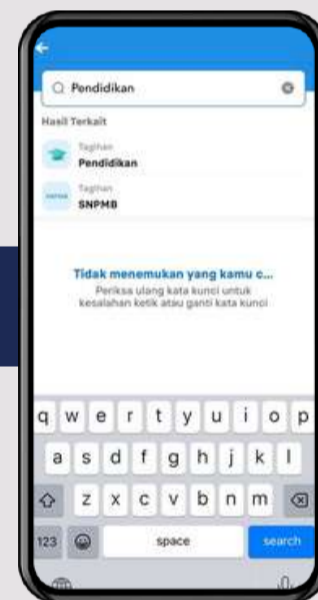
Pendidikan

Hasil Terkait

Tagihan
Pendidikan

Tagihan
SNPMB

Tidak menemukan yang kamu c...
Periksa ulang kata kunci untuk kesalahan ketik atau ganti kata kunci

q w e r t y u i o p
a s d f g h j k l
z x c v b n m
123 space search